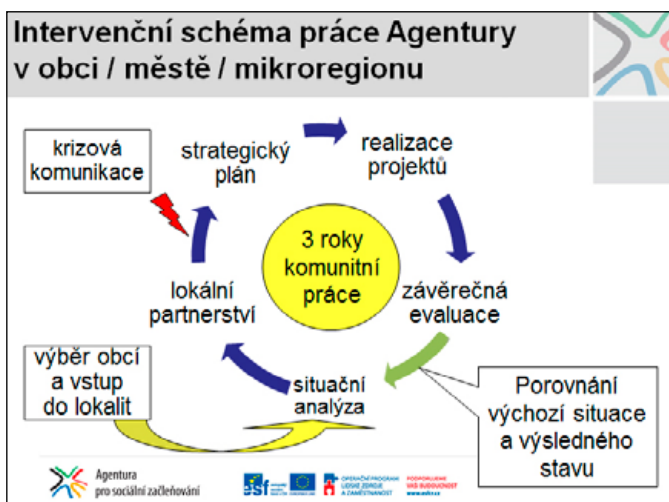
Intervenční schéma práce Agentury v obci / městě / mikroregionu

krizová komunikace

strategický plán

realizace projektů

3 roky komunitní práce

lokální partnerství

závěrečná evaluace

výběr obcí a vstup do lokalit

situační analýza

Porovnání výchozí situace a výsledného stavu

Agentura pro sociální začleňování

esf

OPERAČNÍ PROGRAM LIDSKÉ ZDROJE A ZAMĚSTNANOST

PODPORUJEME VAŠI BUDOUCNOST www.esfcr.cz